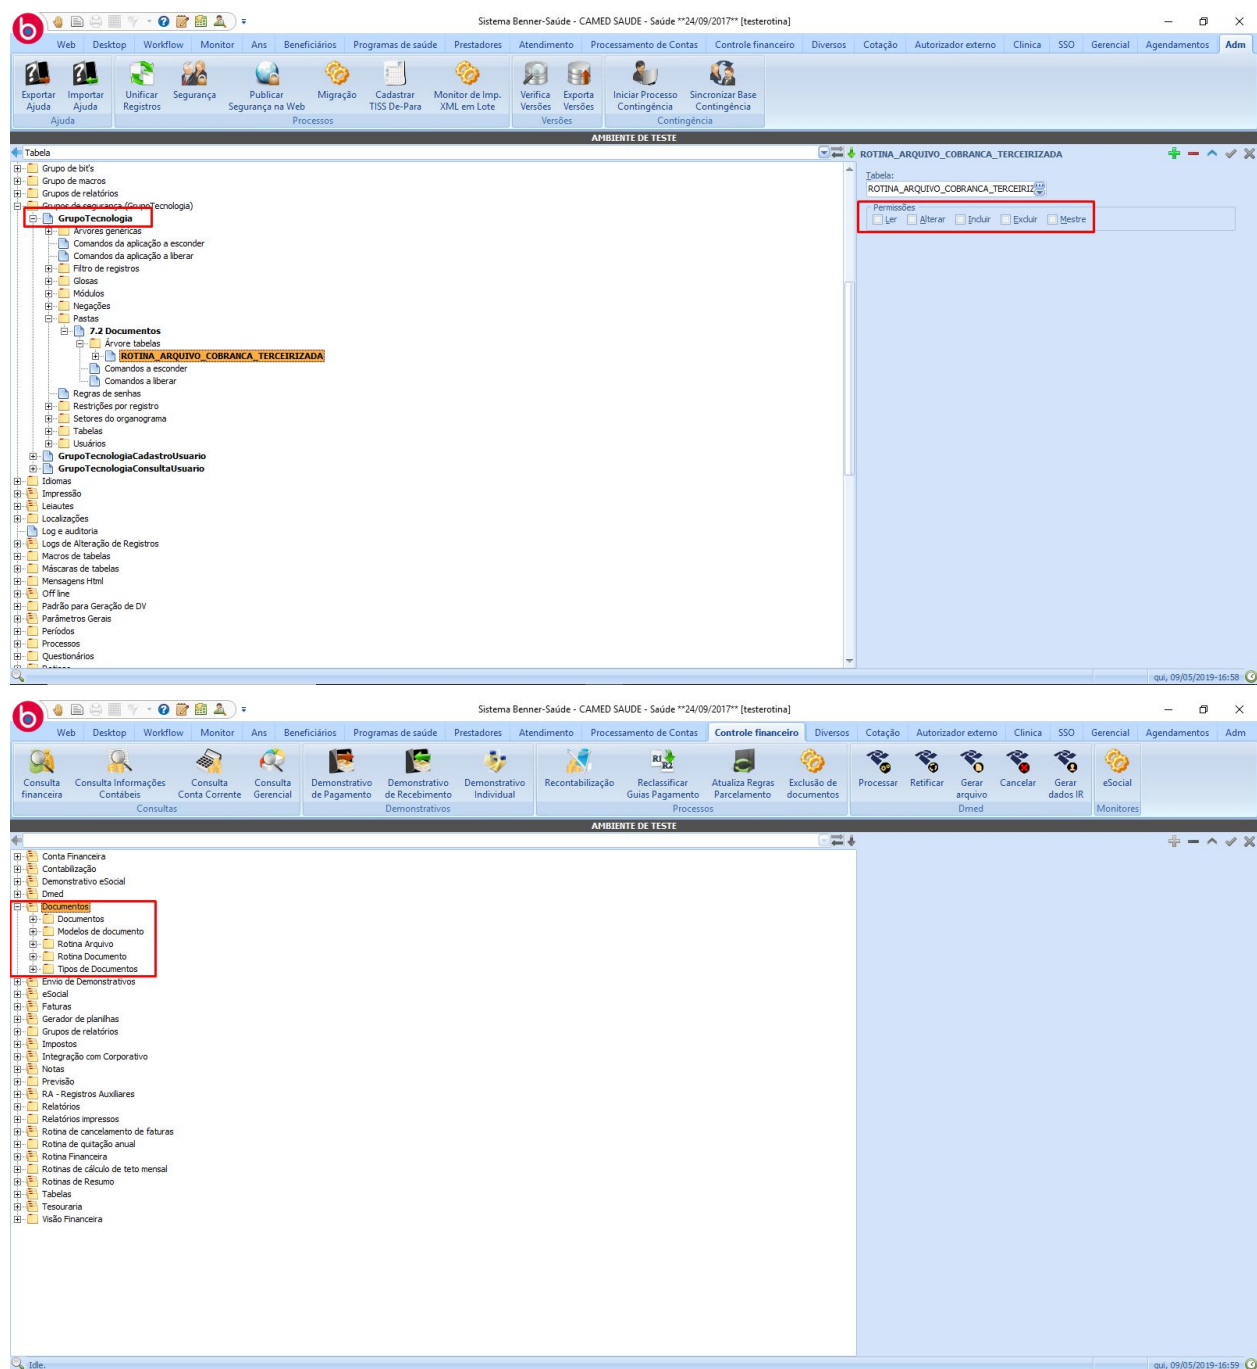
Sistema Benner-Saúde - CAMED SAUDE - Saúde **24/09/2017** [testerotina]

Web Desktop Workflow Monitor Ans Beneficiários Programas de saúde Prestadores Atendimento Processamento de Contas Controle financeiro Diversos Cotação Autorizador externo Clinica SSO Gerencial Agendamentos Adm

Exportar Ajuda Importar Ajuda
Ajuda
Unificar Registros Segurança Publicar Segurança na Web Migração Cadastrar TISS De-Para Monitor de Imp. XML em Lote
Processos
Verifica Versões Exporta Versões
Versões
Iniciar Processo Contingência Sincronizar Base Contingência
Contingência

AMBIENTE DE TESTE

Tabela

Grupo de bit's
Grupo de macros
Grupos de relatórios
Grupos de segurança (GrupoTecnologia)
GrupoTecnologia
Árvores genéricas
Comandos da aplicação a esconder
Comandos da aplicação a liberar
Filtro de registros
Glosas
Módulos
Negações
Pastas
7.2 Documentos
Árvore tabelas
ROTINA_ARQUIVO_COBRANCA_TERCEIRIZADA
Comandos a esconder
Comandos a liberar
Regras de senhas
Restrições por registro
Setores do organograma
Tabelas
Usuários
GrupoTecnologiaCadastroUsuario
GrupoTecnologiaConsultaUsuario
Idiomas
Impressão
Leiautes
Localizações
Log e auditoria
Logs de Alteração de Registros
Macros de tabelas
Máscaras de tabelas
Mensagens Html
Off line
Padrão para Geração de DV
Parâmetros Gerais
Períodos
Processos
Questionários

ROTINA_ARQUIVO_COBRANCA_TERCEIRIZADA
Tabela:
ROTINA_ARQUIVO_COBRANCA_TERCEIRIZ
Permissões
Ler Alterar Incluir Excluir Mestre

qui, 09/05/2019-16:58

Sistema Benner-Saúde - CAMED SAUDE - Saúde **24/09/2017** [testerotina]

Web Desktop Workflow Monitor Ans Beneficiários Programas de saúde Prestadores Atendimento Processamento de Contas Controle financeiro Diversos Cotação Autorizador externo Clinica SSO Gerencial Agendamentos Adm

Consulta financeira Consulta Informações Contábeis Consulta Conta Corrente Consulta Gerencial
Consultas
Demonstrativo de Pagamento Demonstrativo de Recebimento Demonstrativo Individual
Demonstrativos
Recontabilização Reclassificar Guias Pagamento Atualiza Regras Parcelamento Exclusão de documentos
Processos
Processar Retificar Gerar arquivo Cancelar Gerar dados IR
Dmed
eSocial
Monitores

AMBIENTE DE TESTE

Conta Financeira
Contabilização
Demonstrativo eSocial
Dmed
Documentos
Documentos
Modelos de documento
Rotina Arquivo
Rotina Documento
Tipos de Documentos
Envio de Demonstrativos
eSocial
Faturas
Gerador de planilhas
Grupos de relatórios
Impostos
Integração com Corporativo
Notas
Previsão
RA - Registros Auxiliares
Relatórios
Relatórios impressos
Rotina de cancelamento de faturas
Rotina de quitação anual
Rotina Financeira
Rotinas de cálculo de teto mensal
Rotinas de Resumo
Tabelas
Tesouraria
Visão Financeira

Idle.
qui, 09/05/2019-16:59